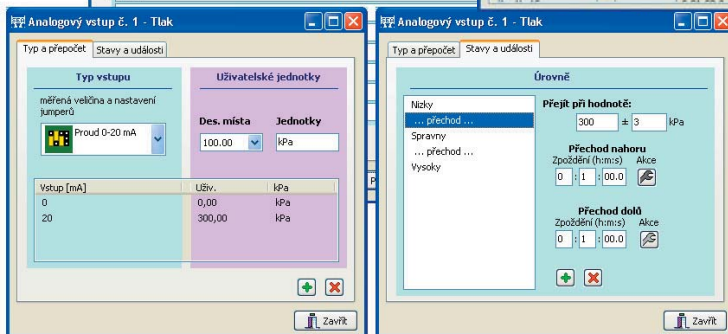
Analogový vstup č. 1 - Tlak

Typ a přepočet | Stavy a události

Typ vstupu

měřená veličina a nastavení jumperů

Proud 0-20 mA

Uživatelské jednotky

Des. místa | Jednotky

100.00 | kPa

| Vstup [mA] | Uživ. | kPa |
|---|---|---|
| 0 | 0,00 | kPa |
| 20 | 300,00 | kPa |

Zavřít

Analogový vstup č. 1 - Tlak

Typ a přepočet | Stavy a události

Úrovně

Nizky
... přechod ...
Spravny
... přechod ...
Vysoky

Přejít při hodnotě:

300 ± 3 kPa

Přechod nahoru

Zpoždění (h:m:s) Akce

0 : 1 : 00.0

Přechod dolů

Zpoždění (h:m:s) Akce

0 : 1 : 00.0

Zavřít